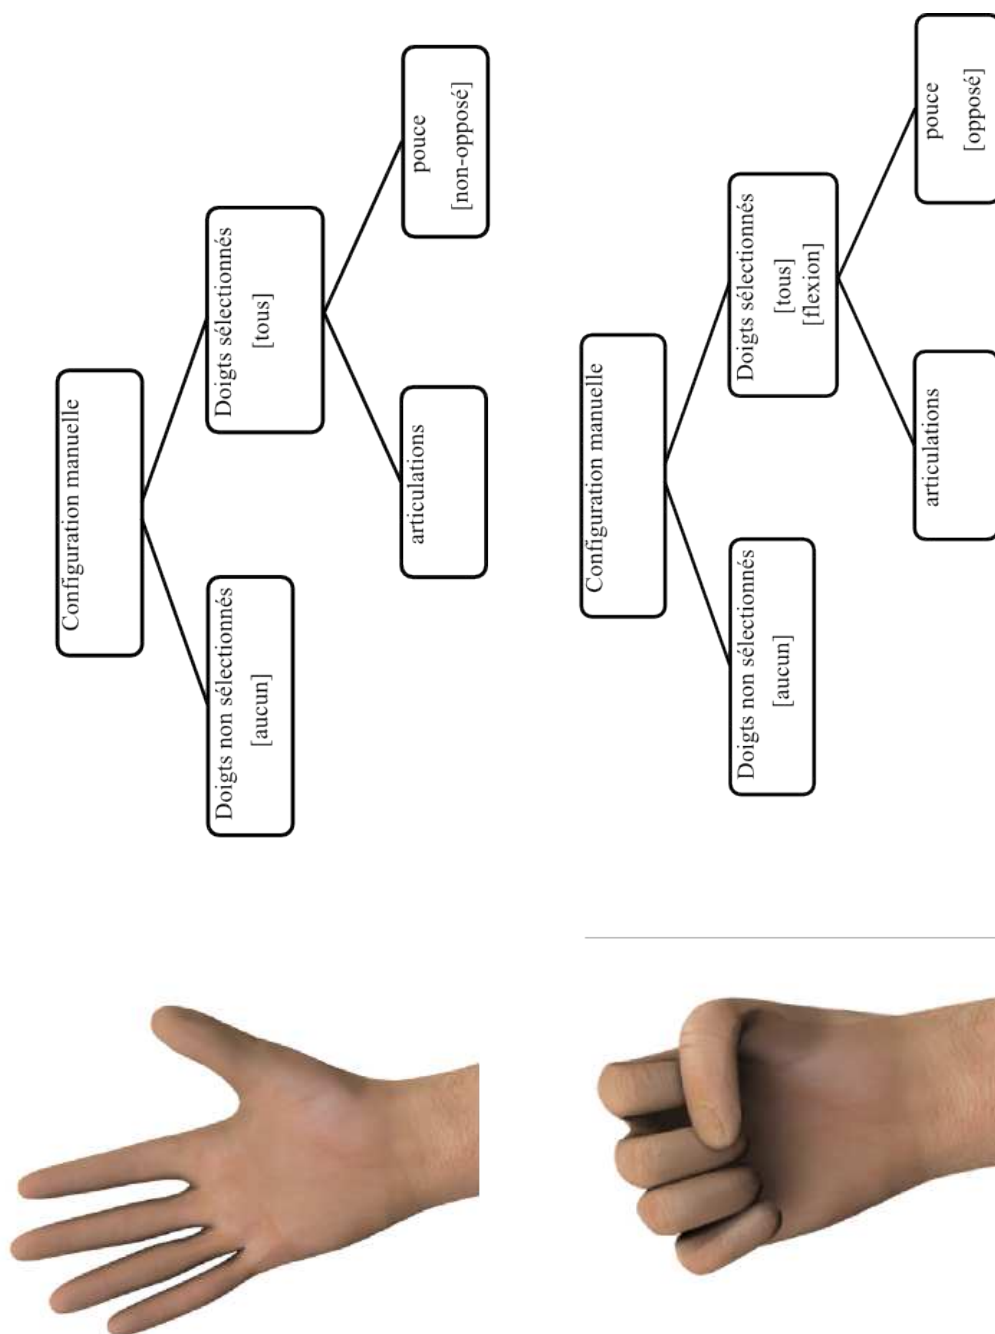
Configuration manuelle

Doigts non sélectionnés
[aucun]

Doigts sélectionnés
[tous]

articulations

pouce
[non-opposé]

Configuration manuelle

Doigts non sélectionnés
[aucun]

Doigts sélectionnés
[tous]
[flexion]

articulations

pouce
[opposé]